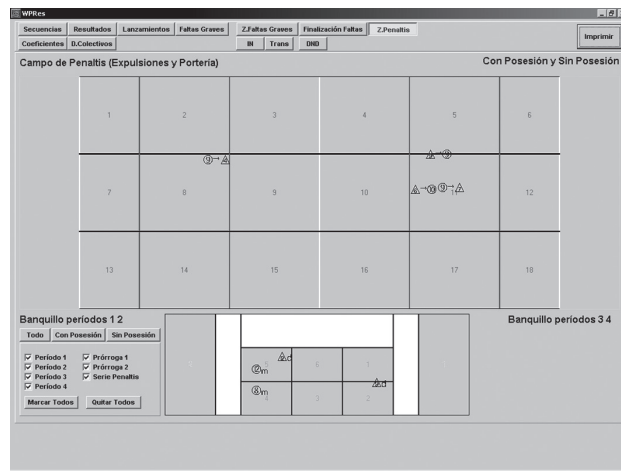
WPRes

Secuencias | Resultados | Lanzamientos | Faltas Graves | Z.Faltas Graves | Finalización Faltas | Z.Penaltis
Coeficientes | D.Colectivos | IN | Trans | DND

Imprimir

Campo de Penaltis (Expulsiones y Portería)

Con Posesión y Sin Posesión

| 1 | 2 | 3 | 4 | 5 | 6 |
|---|---|---|---|---|---|
| 7 | 8 | 9 | 10 | 11 | 12 |
| 13 | 14 | 15 | 16 | 17 | 18 |

⑨→A

A→⑨

A→⑩⑨→A

Banquillo períodos 1 2

Banquillo períodos 3 4

Todo | Con Posesión | Sin Posesión

☑ Período 1 ☑ Prórroga 1
☑ Período 2 ☑ Prórroga 2
☑ Período 3 ☑ Serie Penaltis
☑ Período 4

Marcar Todos | Quitar Todos

②m
⑧m
Ad
Ad
1
2
3
4
5
6